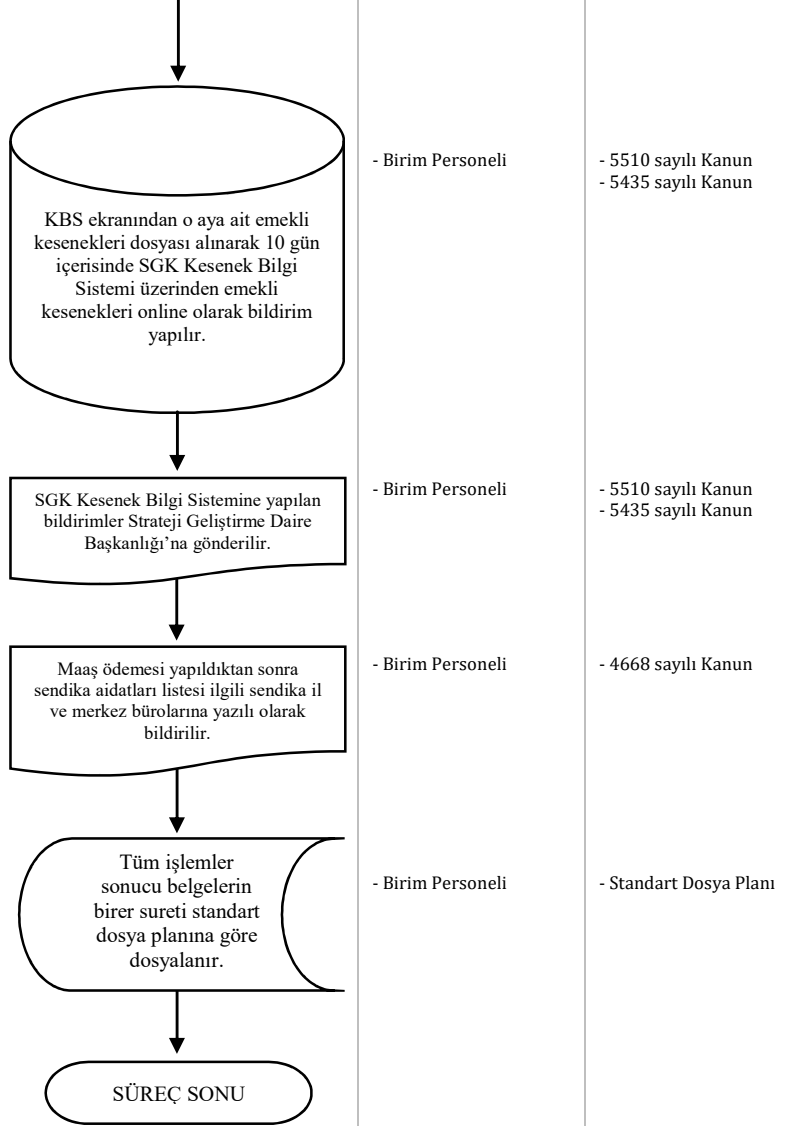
KBS ekranından o aya ait emekli kesenekleri dosyası alınarak 10 gün içerisinde SGK Kesenek Bilgi Sistemi üzerinden emekli kesenekleri online olarak bildirim yapılır.

- Birim Personeli

- 5510 sayılı Kanun
- 5435 sayılı Kanun

SGK Kesenek Bilgi Sistemine yapılan bildirimler Strateji Geliştirme Daire Başkanlığı'na gönderilir.

- Birim Personeli

- 5510 sayılı Kanun
- 5435 sayılı Kanun

Maaş ödemesi yapıldıktan sonra sendika aidatları listesi ilgili sendika il ve merkez bürolarına yazılı olarak bildirilir.

- Birim Personeli

- 4668 sayılı Kanun

Tüm işlemler sonucu belgelerin birer sureti standart dosya planına göre dosyalanır.

- Birim Personeli

- Standart Dosya Planı

SÜREÇ SONU